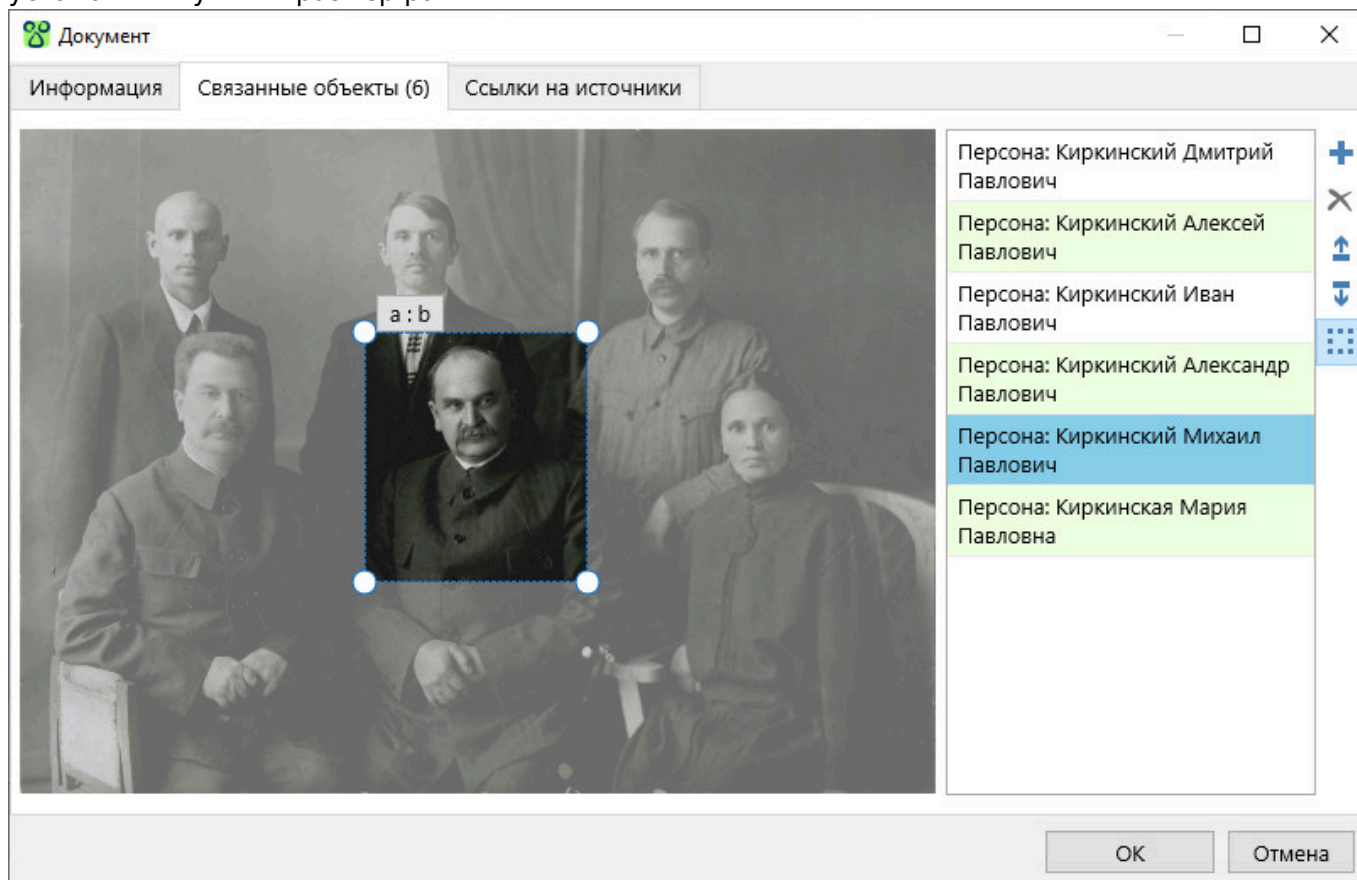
Документ

Информация
Связанные объекты (6)
Ссылки на источники

a : b

Персона: Киркинский Дмитрий Павлович
Персона: Киркинский Алексей Павлович
Персона: Киркинский Иван Павлович
Персона: Киркинский Александр Павлович
Персона: Киркинский Михаил Павлович
Персона: Киркинская Мария Павловна

OK
Отмена